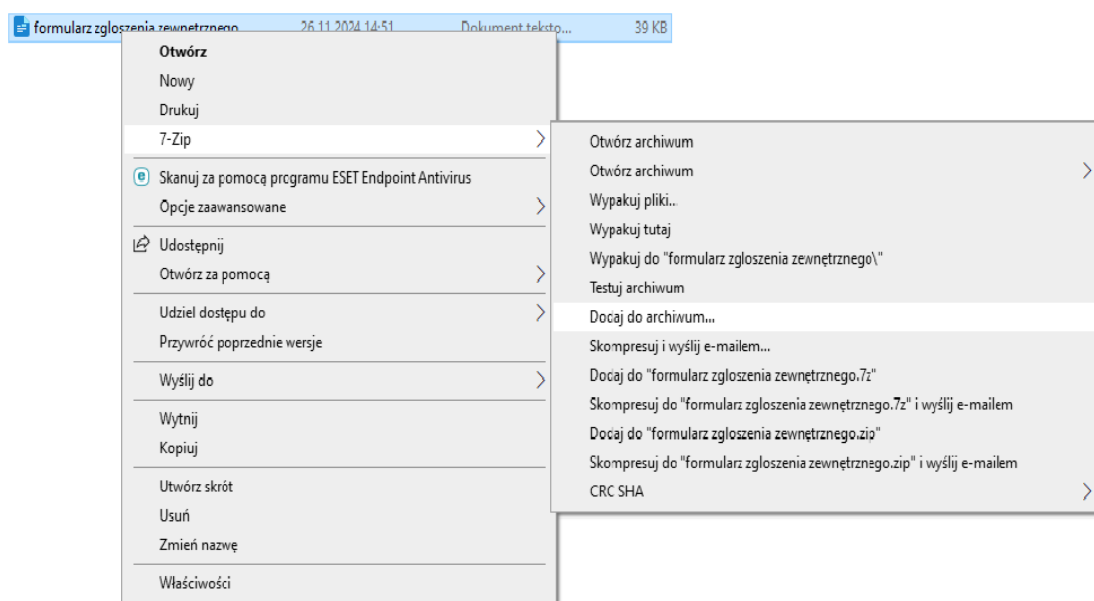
formularz zgloszenia zewnetrznego 26.11.2024 14:51 Dokument teksto... 39 KB

Otwórz
Nowy
Drukuj
7-Zip
Skanuj za pomocą programu ESET Endpoint Antivirus
Opcje zaawansowane
Udostępnij
Otwórz za pomocą
Udziel dostępu do
Przywróć poprzednie wersje
Wyślij do
Wytnij
Kopiuj
Utwórz skrót
Usuń
Zmień nazwę
Właściwości

Otwórz archiwum
Otwórz archiwum
Wypakuj pliki...
Wypakuj tutaj
Wypakuj do "formularz zgloszenia zewnętrznego\"
Testuj archiwum
Dodaj do archiwum...
Skompresuj i wyślij e-mailem...
Dodaj do "formularz zgloszenia zewnętrznego.7z"
Skompresuj do "formularz zgloszenia zewnętrznego.7z" i wyślij e-mailem
Dodaj do "formularz zgloszenia zewnętrznego.zip"
Skompresuj do "formularz zgloszenia zewnętrznego.zip" i wyślij e-mailem
CRC SHA